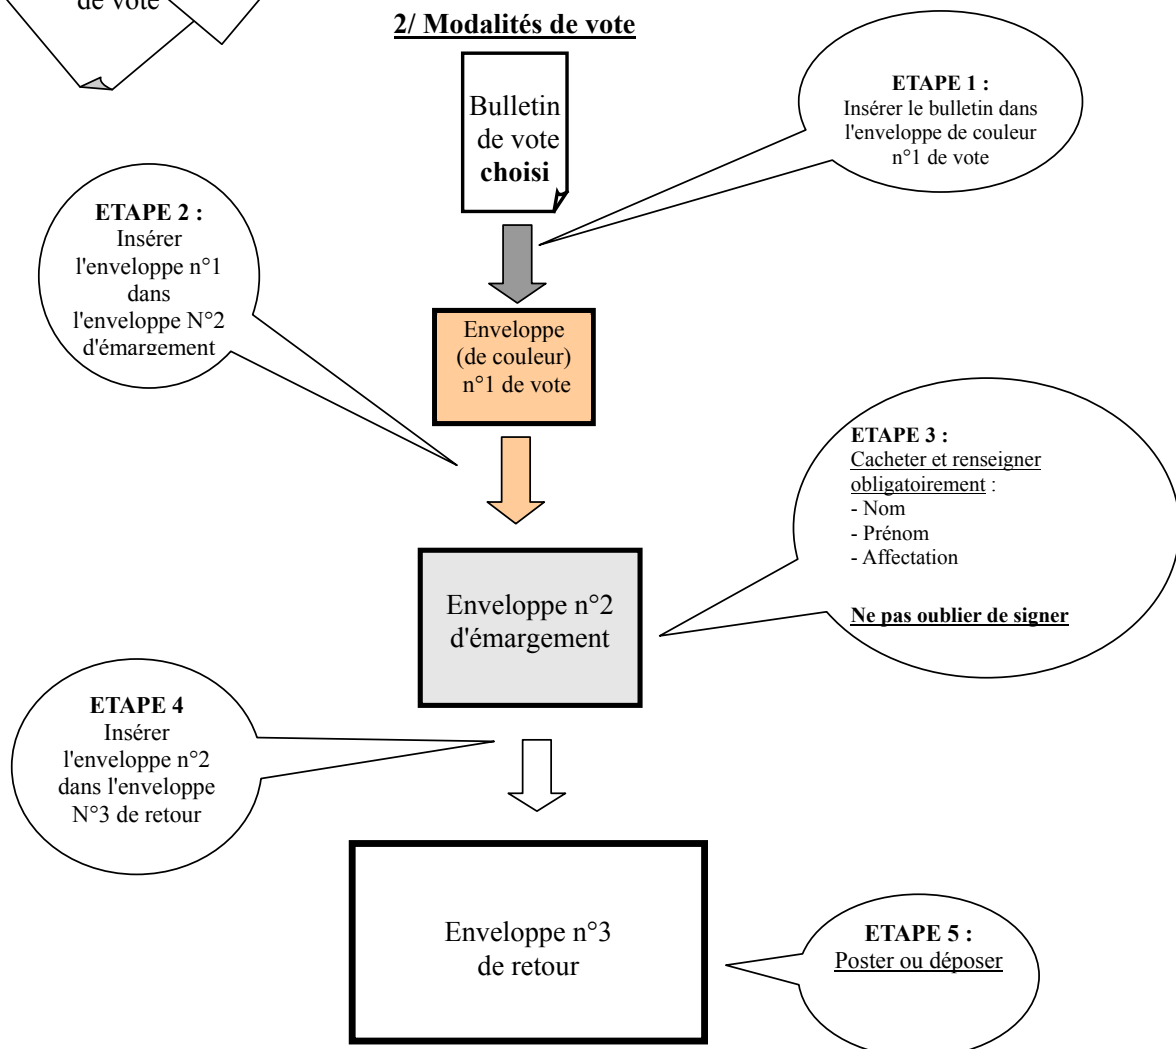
de vote

2/ Modalités de vote

Bulletin de vote choisi

ETAPE 1 :
Insérer le bulletin dans l'enveloppe de couleur n°1 de vote

ETAPE 2 :
Insérer l'enveloppe n°1 dans l'enveloppe N°2 d'émargement

Enveloppe (de couleur) n°1 de vote

ETAPE 3 :
Cacheter et renseigner obligatoirement :
- Nom
- Prénom
- Affectation

Ne pas oublier de signer

Enveloppe n°2 d'émargement

ETAPE 4
Insérer l'enveloppe n°2 dans l'enveloppe N°3 de retour

Enveloppe n°3 de retour

ETAPE 5 :
Poster ou déposer